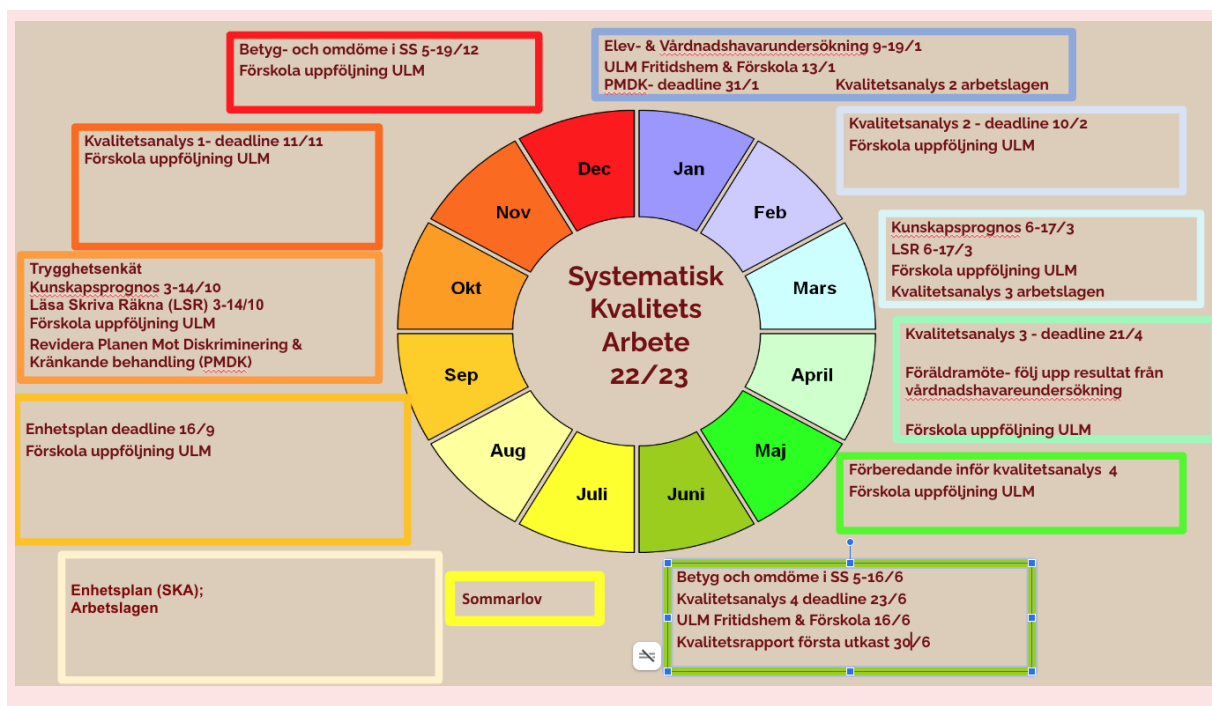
Betyg- och omdöme i SS 5-19/12
Förskola uppföljning ULM

Elev- & Vårdnadshavarundersökning 9-19/1
ULM Fritidshem & Förskola 13/1
PMDK- deadline 31/1
Kvalitetsanalys 2 arbetslagen

Kvalitetsanalys 1- deadline 11/11
Förskola uppföljning ULM

Kvalitetsanalys 2 - deadline 10/2
Förskola uppföljning ULM

Kunskapsprognos 6-17/3
LSR 6-17/3
Förskola uppföljning ULM
Kvalitetsanalys 3 arbetslagen

Trygghetsenkät
Kunskapsprognos 3-14/10
Läsa Skriva Räkna (LSR) 3-14/10
Förskola uppföljning ULM
Revidera Planen Mot Diskriminering & Kränkande behandling (PMDK)

Dec
Jan
Nov
Feb
Okt
Mars
Sep
April
Aug
Maj
Juli
Juni

Systematisk Kvalitets Arbete 22/23

Kvalitetsanalys 3 - deadline 21/4

Föräldramöte- följ upp resultat från vårdnadshavareundersökning

Förskola uppföljning ULM

Enhetsplan deadline 16/9
Förskola uppföljning ULM

Förberedande inför kvalitetsanalys 4
Förskola uppföljning ULM

Enhetsplan (SKA);
Arbetslagen

Sommarlov

Betyg och omdöme i SS 5-16/6
Kvalitetsanalys 4 deadline 23/6
ULM Fritidshem & Förskola 16/6
Kvalitetsrapport första utkast 30/6